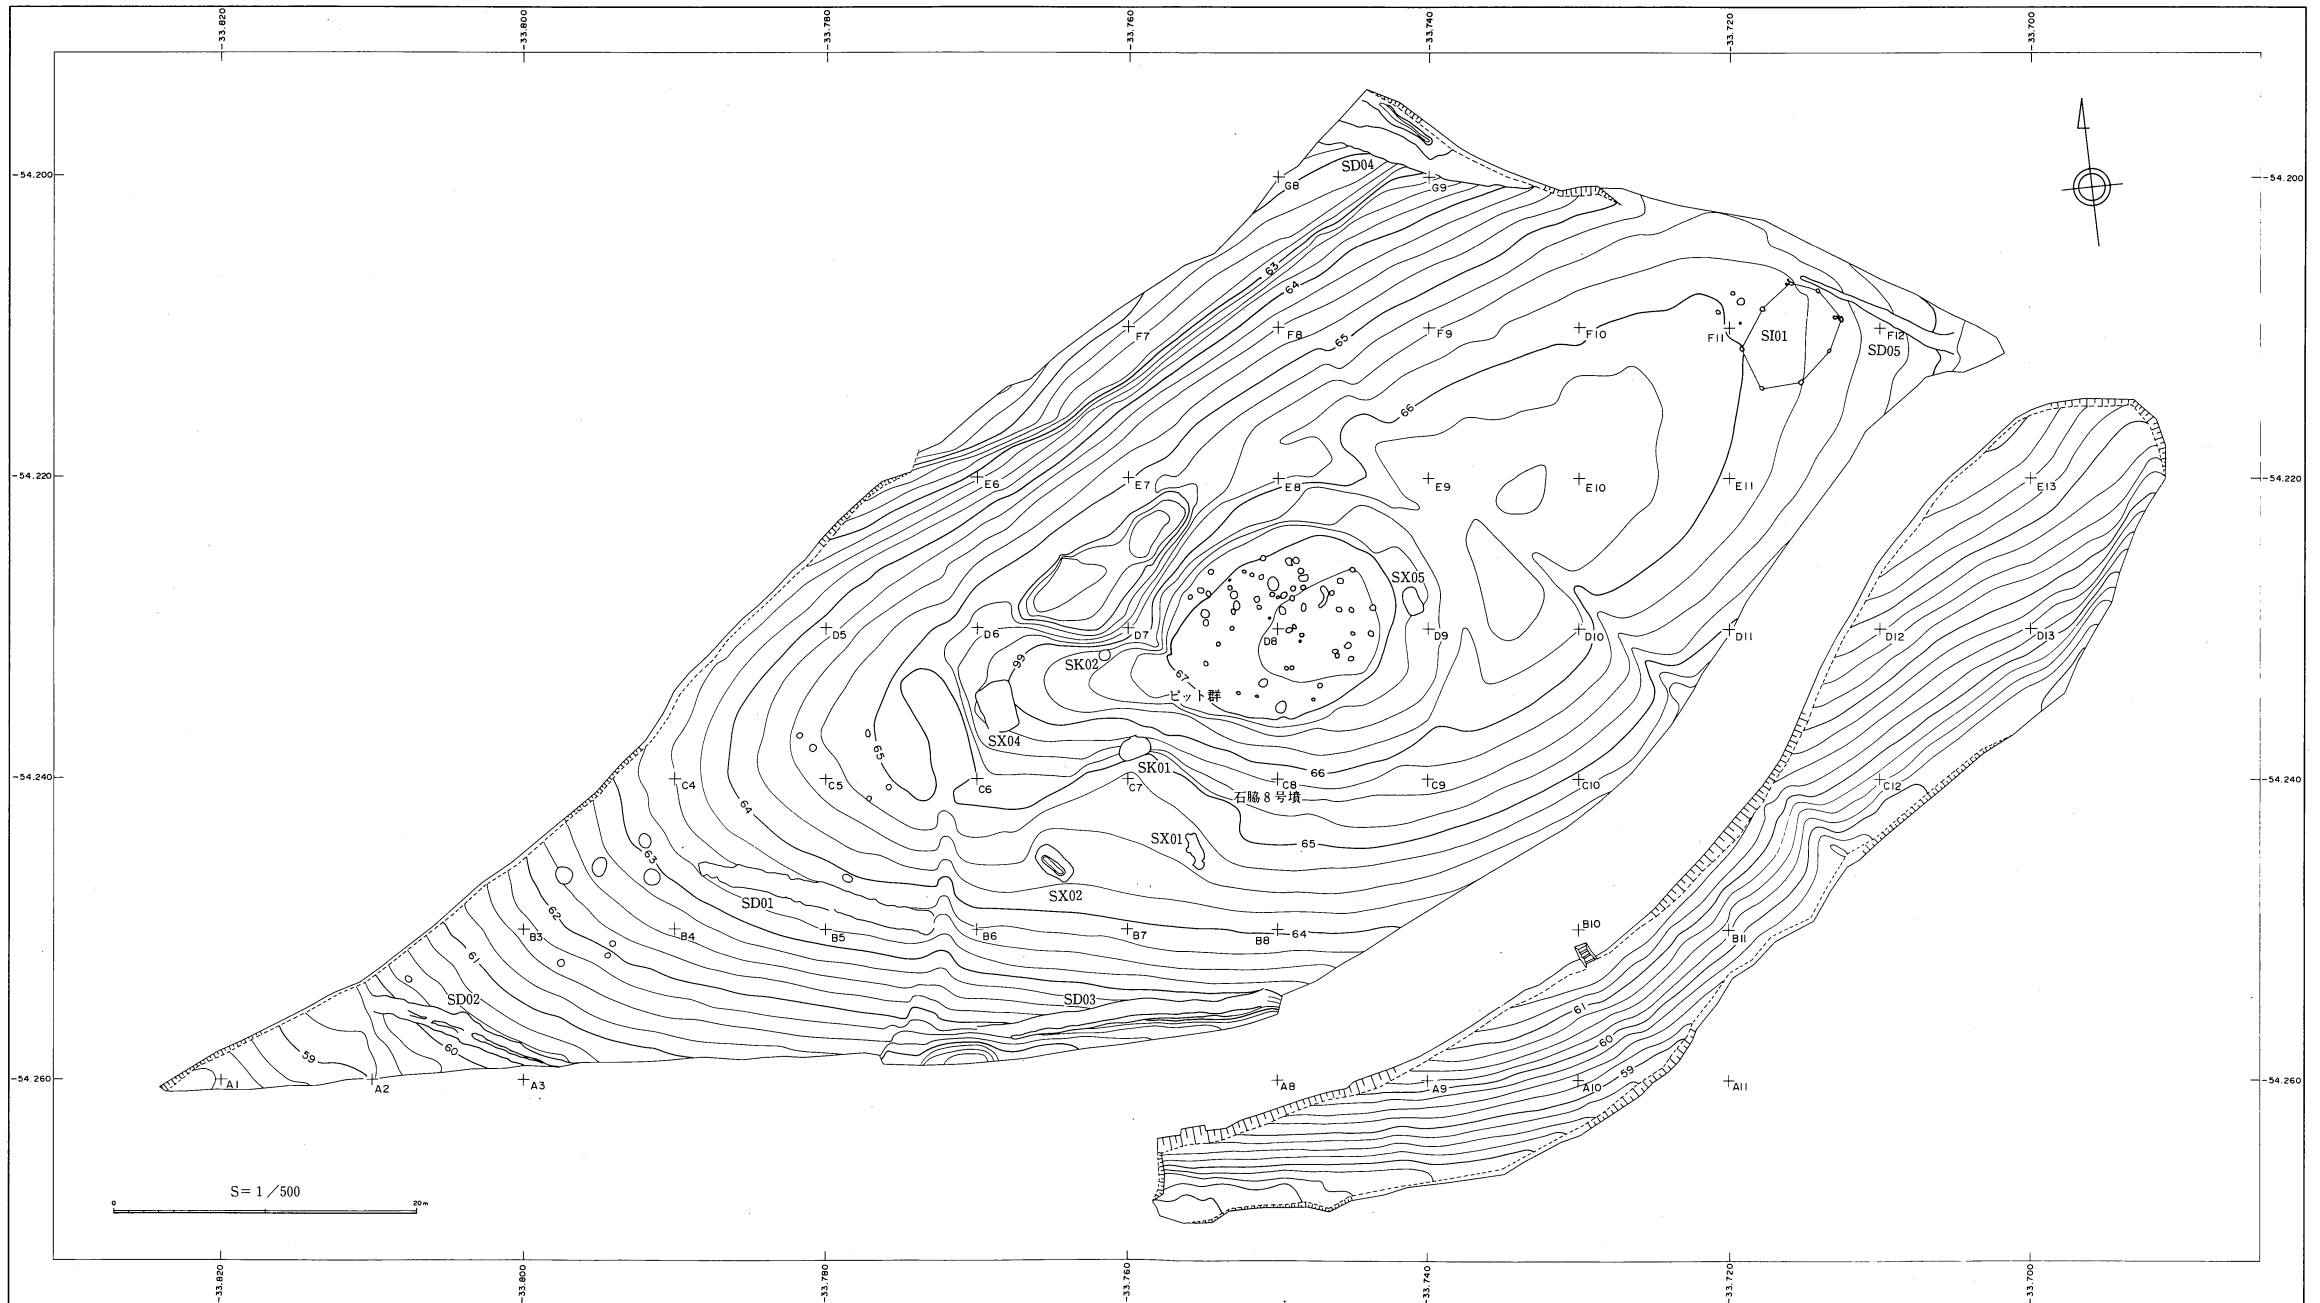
-33.820 -33.800 -33.780 -33.760 -33.740 -33.720 -33.700

-54.200 -54.220 -54.240 -54.260

-54.200 -54.220 -54.240 -54.260

SD04
G8 G9
63
64
65
66
F7 F8 F9 F10 F11 SI01 F12 SD05
E6 E7 E8 E9 E10 E11 E13
SX05
D5 D6 D7 D8 D9 D10 D11 D12 D13
SK02
99
67
ピット群
SX04
0
65
SK01
C4 C5 C6 C7 C8 C9 C10 C12
64
66
石脇8号墳
SX01
63
65
SX02
SD01
62
B3 B4 B5 B6 B7 B8 64 B10 B11
61
SD02
SD03
59
60
A1 A2 A3 A8 A9 A10 A11
61
60
59

S＝1／500
0 20m

-33.820 -33.800 -33.780 -33.760 -33.740 -33.720 -33.700